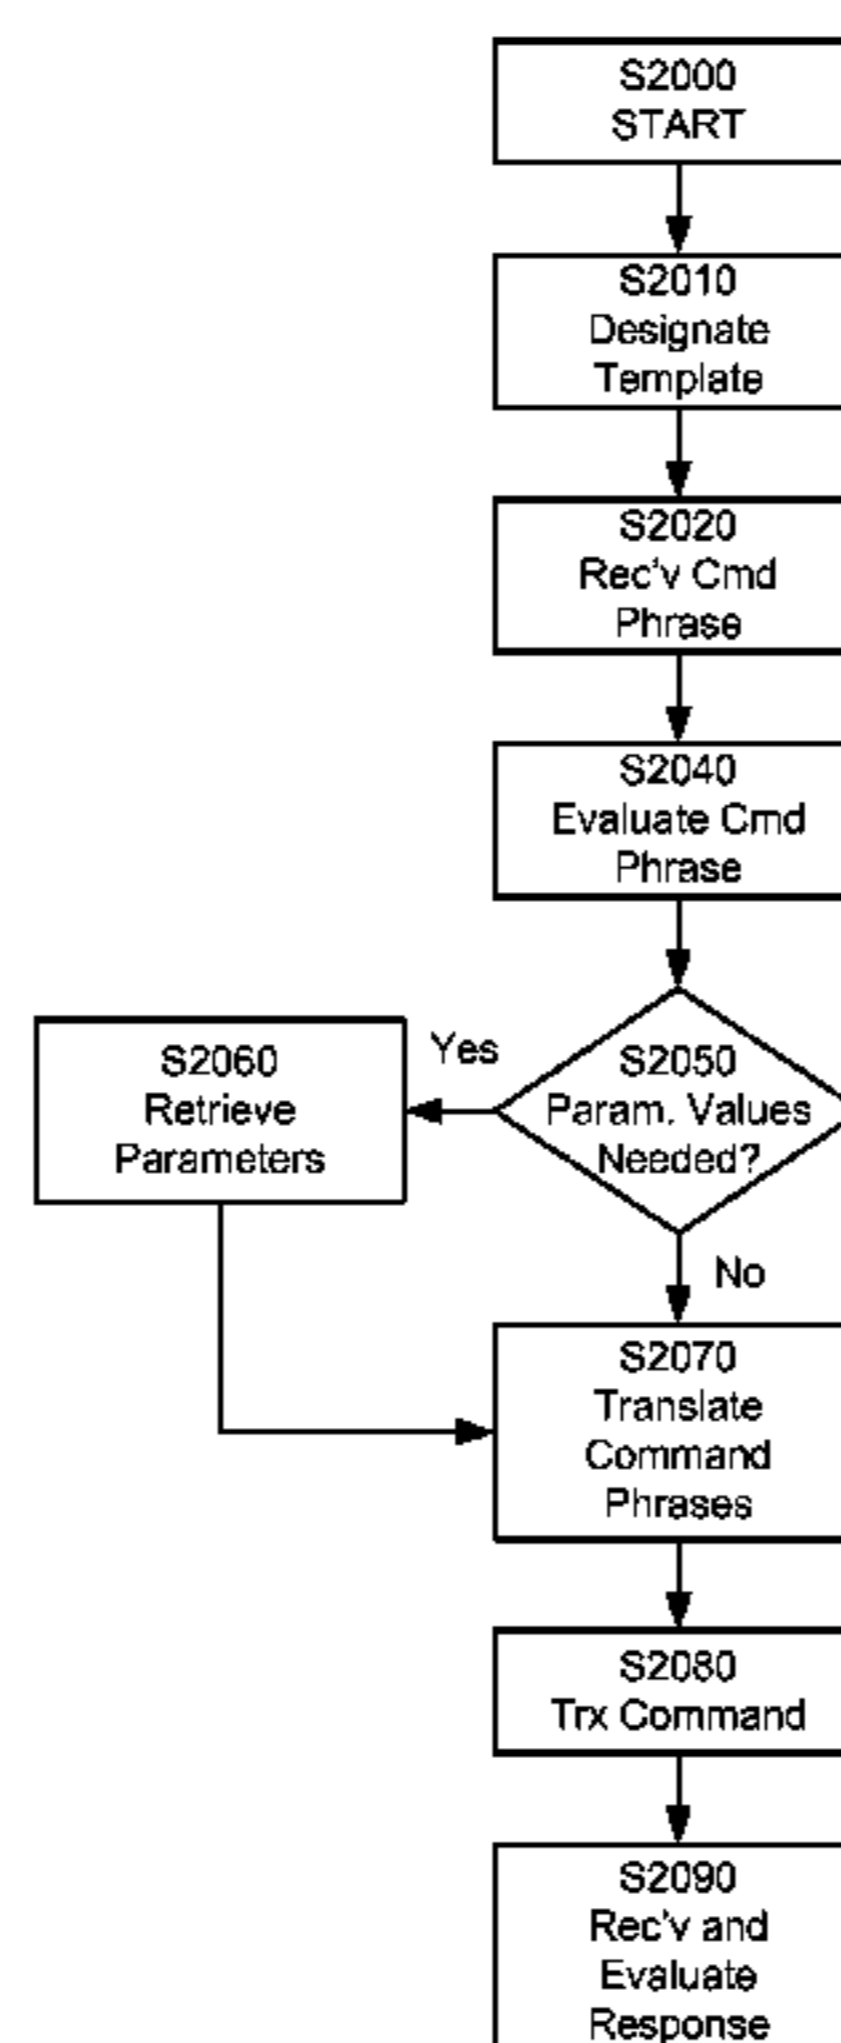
S2000
START

S2010
Designate
Template

S2020
Rec'v Cmd
Phrase

S2040
Evaluate Cmd
Phrase

S2050
Param. Values
Needed?

Yes

S2060
Retrieve
Parameters

No

S2070
Translate
Command
Phrases

S2080
Trx Command

S2090
Rec'v and
Evaluate
Response